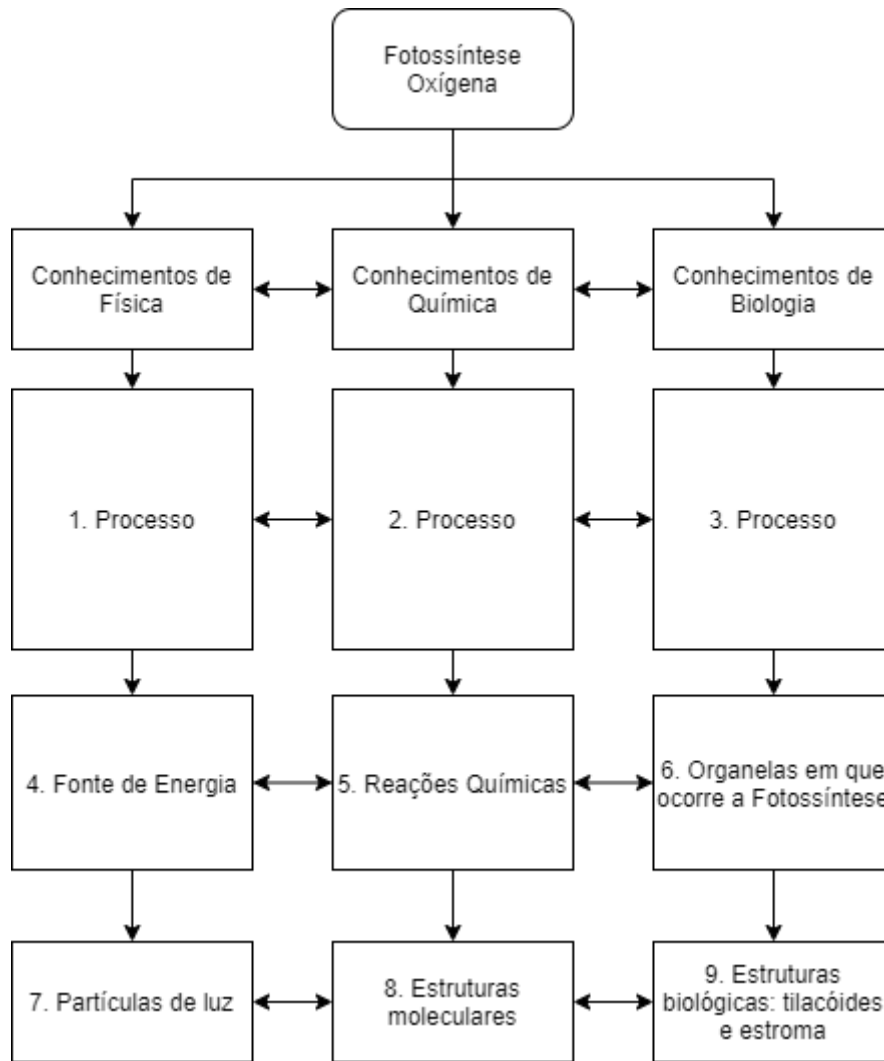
Fotossíntese Oxígena

Conhecimentos de Física

Conhecimentos de Química

Conhecimentos de Biologia

1. Processo

2. Processo

3. Processo

4. Fonte de Energia

5. Reações Químicas

6. Organelas em que ocorre a Fotossíntese

7. Partículas de luz

8. Estruturas moleculares

9. Estruturas biológicas: tilacóides e estroma